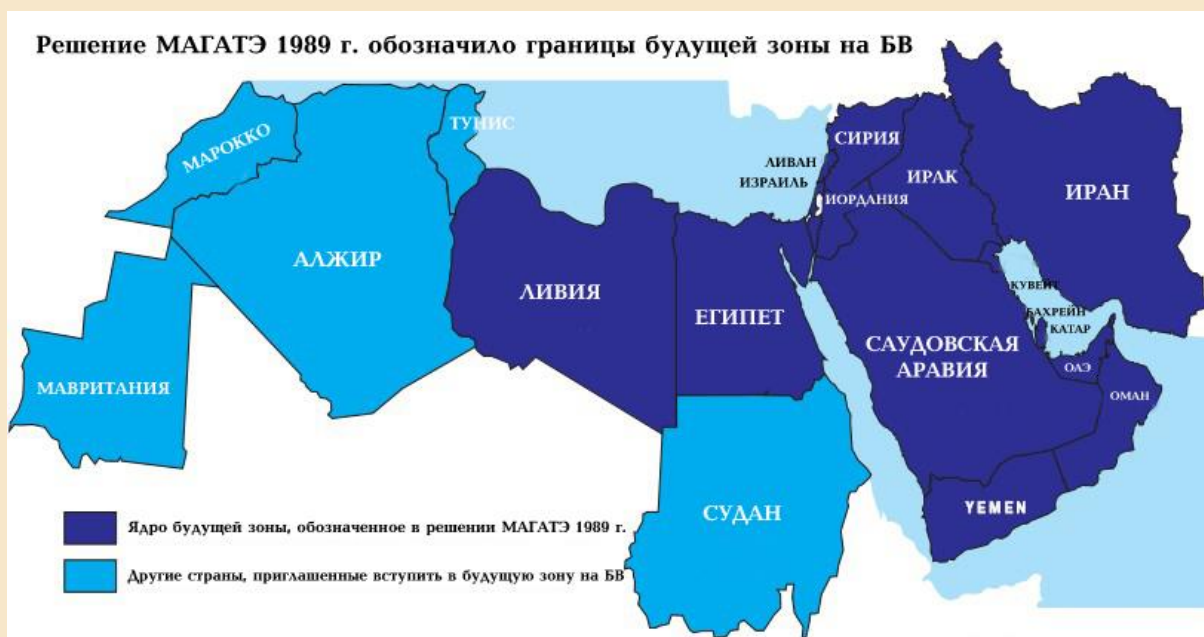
Решение МАГАТЭ 1989 г. обозначило границы будущей зоны на БВ

МАРОККО
ТУНИС
АЛЖИР
МАВРИТАНИЯ
ЛИВИЯ
ЕГИПЕТ
СУДАН
ЛИВАН
ИЗРАИЛЬ
СИРИЯ
ИОРДАНИЯ
ИРАК
ИРАН
КУВЕЙТ
БАХРЕЙН
КАТАР
ОАЭ
ОМАН
САУДОВСКАЯ АРАВИЯ
YEMEN

Ядро будущей зоны, обозначенное в решении МАГАТЭ 1989 г.
Другие страны, приглашенные вступить в будущую зону на БВ